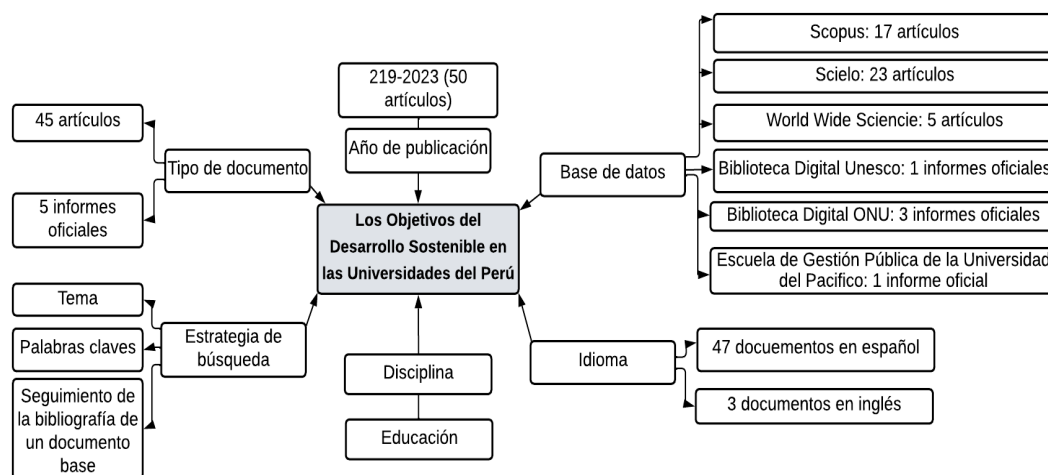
Los Objetivos del Desarrollo Sostenible en las Universidades del Perú

219-2023 (50 artículos)

Año de publicación

Tipo de documento

45 artículos

5 informes oficiales

Base de datos

Scopus: 17 artículos

Scielo: 23 artículos

World Wide Sciencie: 5 artículos

Biblioteca Digital Unesco: 1 informes oficiales

Biblioteca Digital ONU: 3 informes oficiales

Escuela de Gestión Pública de la Universidad del Pacifico: 1 informe oficial

Estrategia de búsqueda

Tema

Palabras claves

Seguimiento de la bibliografía de un documento base

Disciplina

Educación

Idioma

47 docuementos en español

3 documentos en inglés